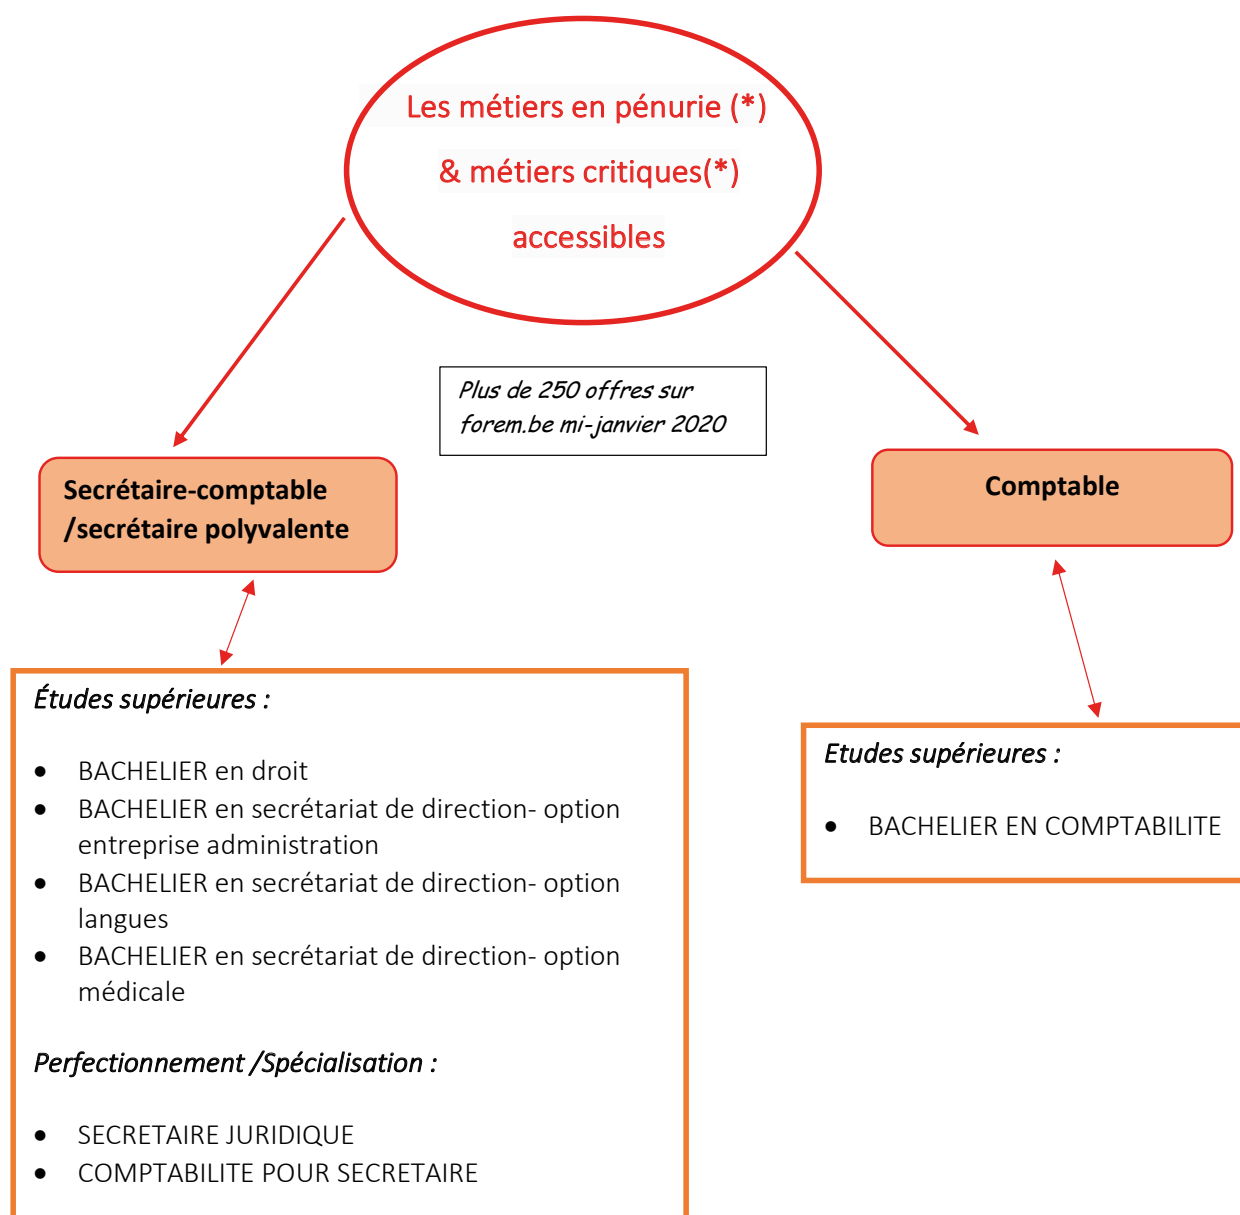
Les métiers en pénurie (*)

& métiers critiques(*)

accessibles

Plus de 250 offres sur forem.be mi-janvier 2020

Secrétaire-comptable /secrétaire polyvalente

Comptable

Études supérieures :

- BACHELIER en droit
- BACHELIER en secrétariat de direction- option entreprise administration
- BACHELIER en secrétariat de direction- option langues
- BACHELIER en secrétariat de direction- option médicale

Perfectionnement /Spécialisation :

- SECRETAIRE JURIDIQUE
- COMPTABILITE POUR SECRETAIRE

Etudes supérieures :

- BACHELIER EN COMPTABILITE